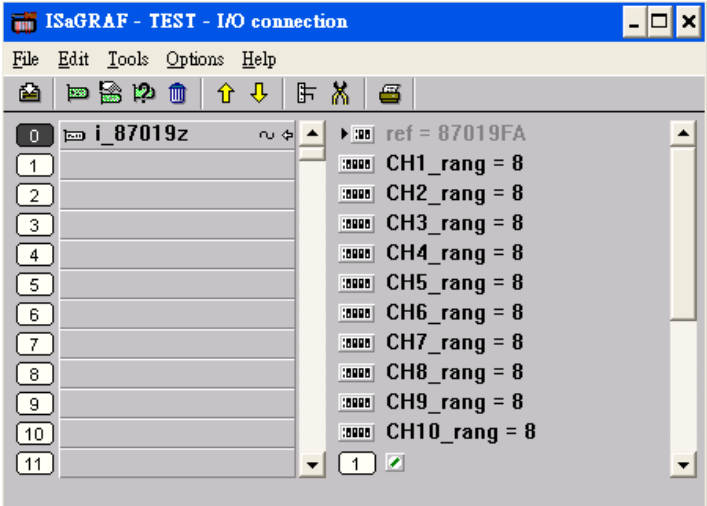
ISaGRAF - TEST - I/O connection

File Edit Tools Options Help

0 i_87019z
1
2
3
4
5
6
7
8
9
10
11

ref = 87019FA
CH1_rang = 8
CH2_rang = 8
CH3_rang = 8
CH4_rang = 8
CH5_rang = 8
CH6_rang = 8
CH7_rang = 8
CH8_rang = 8
CH9_rang = 8
CH10_rang = 8
1